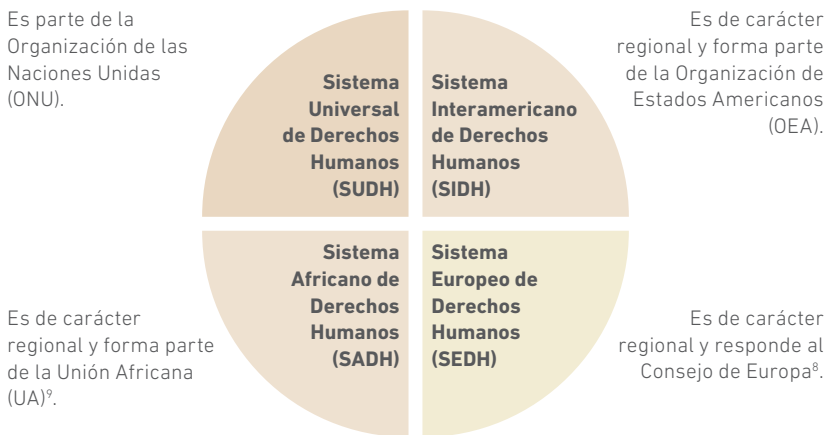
Es parte de la Organización de las Naciones Unidas (ONU).

Sistema Universal de Derechos Humanos (SUDH)

Sistema Interamericano de Derechos Humanos (SIDH)

Es de carácter regional y forma parte de la Organización de Estados Americanos (OEA).

Es de carácter regional y forma parte de la Unión Africana (UA)$^{9}$.

Sistema Africano de Derechos Humanos (SADH)

Sistema Europeo de Derechos Humanos (SEDH)

Es de carácter regional y responde al Consejo de Europa$^{8}$.